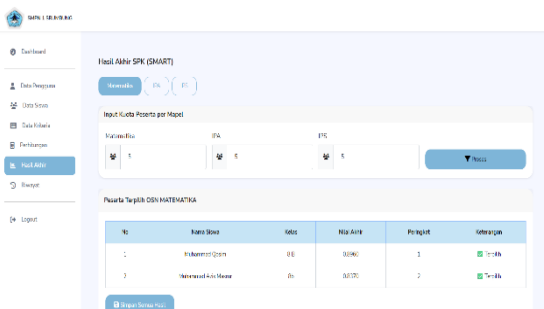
SMPN 1 SEJINGGANG

Dashboard

Data Pengguna

Data Siswa

Data Kriteria

Perhitungan

Hasil Akhir

Riwayat

Logout

Hasil Akhir SPK (SMART)

Matematika IPA IPS

Input Kuota Peserta per Mapel

Matematika

3

IPA

5

IPS

5

Proses

Peserta Terpilih OSN MATEMATIKA

| No | Nama Siswa | Kelas | Nilai Akhir | Peringkat | Keterangan |
|---|---|---|---|---|---|
| 1 | Muhammad Qaisri | 8 B | 0,8960 | 1 | Terpilih |
| 2 | Muhammad Adis Meiser | 8a | 0,8770 | 2 | Terpilih |

Simpan Semua Hasil